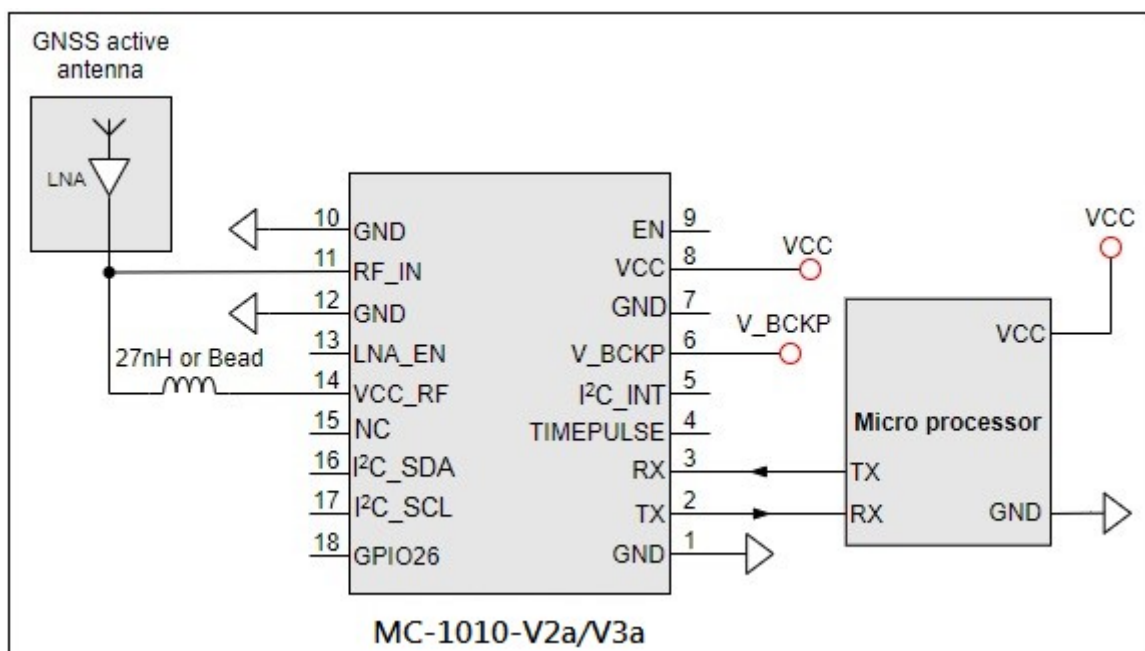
GNSS active antenna

LNA

27nH or Bead

10 GND
11 RF_IN
12 GND
13 LNA_EN
14 VCC_RF
15 NC
16 I$^2$C_SDA
17 I$^2$C_SCL
18 GPIO26

EN 9
VCC 8
GND 7
V_BCKP 6
I$^2$C_INT 5
TIMEPULSE 4
RX 3
TX 2
GND 1

VCC
V_BCKP

VCC

VCC
Micro processor
TX
RX
GND

MC-1010-V2a/V3a